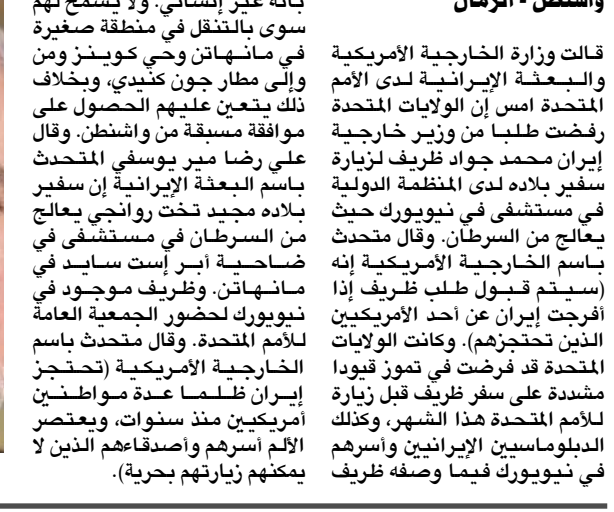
واشنطن - الزمان

قالت وزارة الخارجية الأمريكية والبعثة الإيرانية لدى الأمم المتحدة امس إن الولايات المتحدة رفضت طلبا من وزير خارجية إيران محمد جواد ظريف لزيارة سفير بلاده لدى المنظمة الدولية في مستشفى في نيويورك حيث يعالج من السرطان. وقال متحدث باسم الخارجية الأمريكية إنه (سيتم قبول طلب ظريف إذا أفرجت إيران عن أحد الأمريكيين الذين تحتجزهم). وكانت الولايات المتحدة قد فرضت في تموز قيودا مشددة على سفر ظريف قبل زيارة للأمم المتحدة هذا الشهر، وكذلك الدبلوماسيين الإيرانيين وأسرهم في نيويورك فيما وصفه ظريف

بأنه غير إنساني. ولا يسمح لهم سوى بالتنقل في منطقة صغيرة في مانهاتن وحي كوينز ومن وإلى مطار جون كنيدي، وبخلاف ذلك يتعين عليهم الحصول على موافقة مسبقة من واشنطن. وقال علي رضا مير يوسفي المتحدث باسم البعثة الإيرانية إن سفير بلاده مجيد تخت روانچي يعالج من السرطان في مستشفى في ضاحية أبر إست سايد في مانهاتن. وظريف موجود في نيويورك لحضور الجمعية العامة للأمم المتحدة. وقال متحدث باسم الخارجية الأمريكية (تحتجز إيران ظلما عدة مواطنين أمريكيين منذ سنوات، ويعتصر الألم أسرهم وأصدقاءهم الذين لا يمكنهم زيارتهم بحرية).